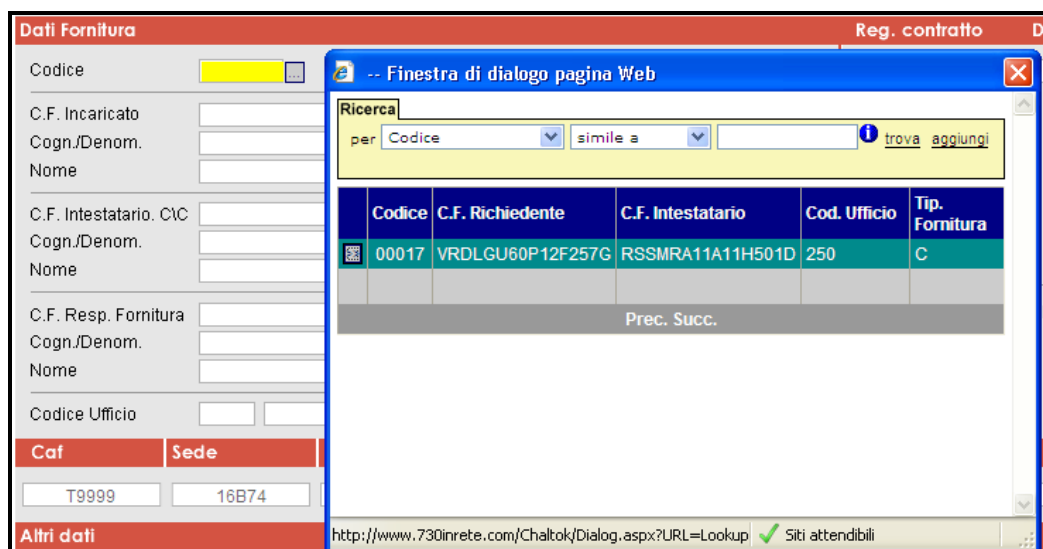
Dati Fornitura

Reg. contratto

D

Codice

C.F. Incaricato

Cogn./Denom.

Nome

C.F. Intestatario. C\C

Cogn./Denom.

Nome

C.F. Resp. Fornitura

Cogn./Denom.

Nome

Codice Ufficio

Caf

Sede

T9999

16B74

Altri dati

-- Finestra di dialogo pagina Web

Ricerca

per Codice simile a trova aggiungi

| | Codice | C.F. Richiedente | C.F. Intestatario | Cod. Ufficio | Tip. Fornitura |
|---|---|---|---|---|---|
| | 00017 | VRDLGU60P12F257G | RSSMRA11A11H501D | 250 | C |
| | | | | | |

Prec. Succ.

http://www.730inrete.com/Chaltok/Dialog.aspx?URL=Lookup

Siti attendibili